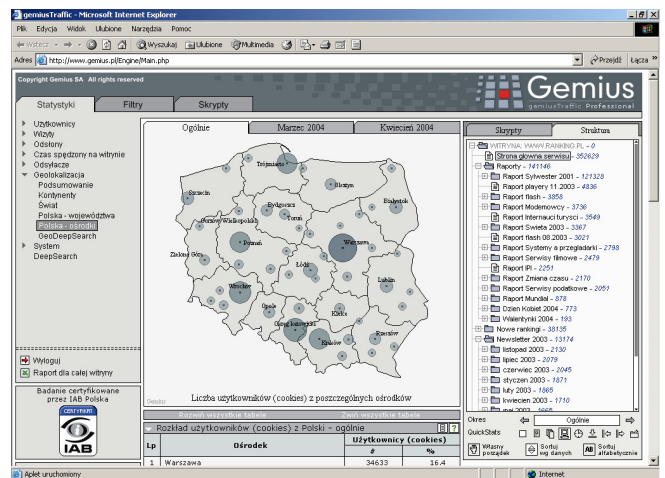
gemiusTraffic - Microsoft Internet Explorer

Plik Edycja Widok Ulubione Narzędzia Pomoc

Wstecz Wyszukaj Ulubione Multimedia

Adres http://www.gemius.pl/Engine/Main.php Przejdź Łącza

Copyright Gemius SA All rights reserved

Gemius
gemiusTraffic Professional

Statystyki Filtry Skrypty

Użytkownicy
Wizyty
Odsłony
Czas spędzony na witrynie
Odsyłacze
Geolokalizacja
Podsumowanie
Kontynenty
Świat
Polska - województwa
Polska - ośrodki
GeoDeepSearch
System
DeepSearch

Wyloguj
Raport dla całej witryny

Badanie certyfikowane przez IAB Polska
CERTYFIKAT
IAB

Ogólnie Marzec 2004 Kwiecień 2004

Trójmiasto
Szczecin
Olsztyn
Białystok
Bydgoszcz
Toruń
Gorzów Wielkopolski
Poznań
Warszawa
Zielona Góra
Łódź
Lublin
Wrocław
Kielce
Opole
Górny Śląsk
Rzeszów
Kraków

Gemius

Liczba użytkowników (cookies) z poszczególnych ośrodków

Rozwiń wszystkie tabele Zwiń wszystkie tabele

Rozkład użytkowników (cookies) z Polski - ogólnie

| Lp | Ośrodek | Użytkownicy (cookies) # | % |
|---|---|---|---|
| 1 | Warszawa | 34633 | 16.4 |

Skrypty Struktura

WITRYNA: WWW.RANKING.PL - 0
Strona główna serwisu - 352629
Raporty - 741146
Raport Sylwester 2001 - 121328
Raport playery 11.2003 - 4836
Raport flash - 3858
Raport Modemowy - 3736
Raport Internauci turyści - 3549
Raport Święta 2003 - 3367
Raport flash 08.2003 - 3021
Raport Systemy z przeglądarki - 2798
Raport Serwisy filmowe - 2479
Raport IPI - 2251
Raport Zmiana czasu - 2170
Raport Serwisy podatkowe - 2051
Raport Mundial - 878
Dzień Kobiet 2004 - 773
Walentynki 2004 - 193
Nowe rankingi - 38135
Newsletter 2003 - 13174
listopad 2003 - 2130
lipiec 2003 - 2079
czerwiec 2003 - 2045
styczeń 2003 - 1871
luty 2003 - 1865
kwiecień 2003 - 1710
maj 2003 - 1665

Okres Ogólnie
QuickStats
Własny porządek Sortuj wg danych Sortuj alfabetycznie

Aplet uruchomiony Internet